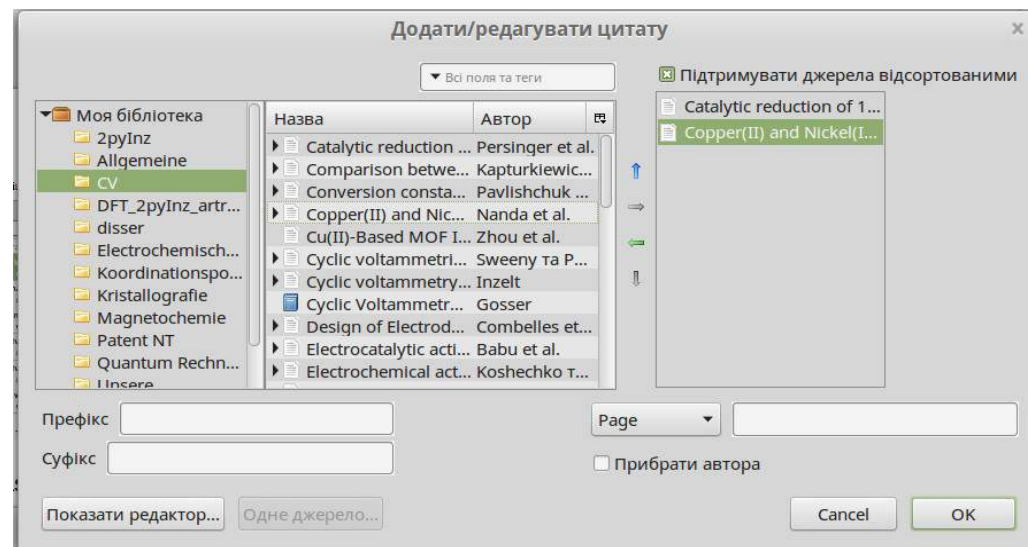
Додати/редагувати цитату

Всі поля та теги

Підтримувати джерела відсортованими

Моя бібліотека
2pyInz
Allgemeine
CV
DFT_2pyInz_artr...
disser
Electrochemisch...
Koordinationspo...
Kristallografie
Magnetochemie
Patent NT
Quantum Rechn...
Unsere

| Назва | Автор |
|---|---|
| Catalytic reduction ... | Persinger et al. |
| Comparison betwe... | Kapturkiewic... |
| Conversion consta... | Pavlishchuk ... |
| Copper(II) and Nic... | Nanda et al. |
| Cu(II)-Based MOF I... | Zhou et al. |
| Cyclic voltammetri... | Sweeny та P... |
| Cyclic voltammetry... | Inzelt |
| Cyclic Voltammetr... | Gosser |
| Design of Electrod... | Combelles et... |
| Electrocatalytic acti... | Babu et al. |
| Electrochemical act... | Koshechko т... |

Catalytic reduction of 1...
Copper(II) and Nickel(I...

Префікс
Суфікс
Page
Прибрати автора
Показати редактор...
Одне джерело...
Cancel
OK